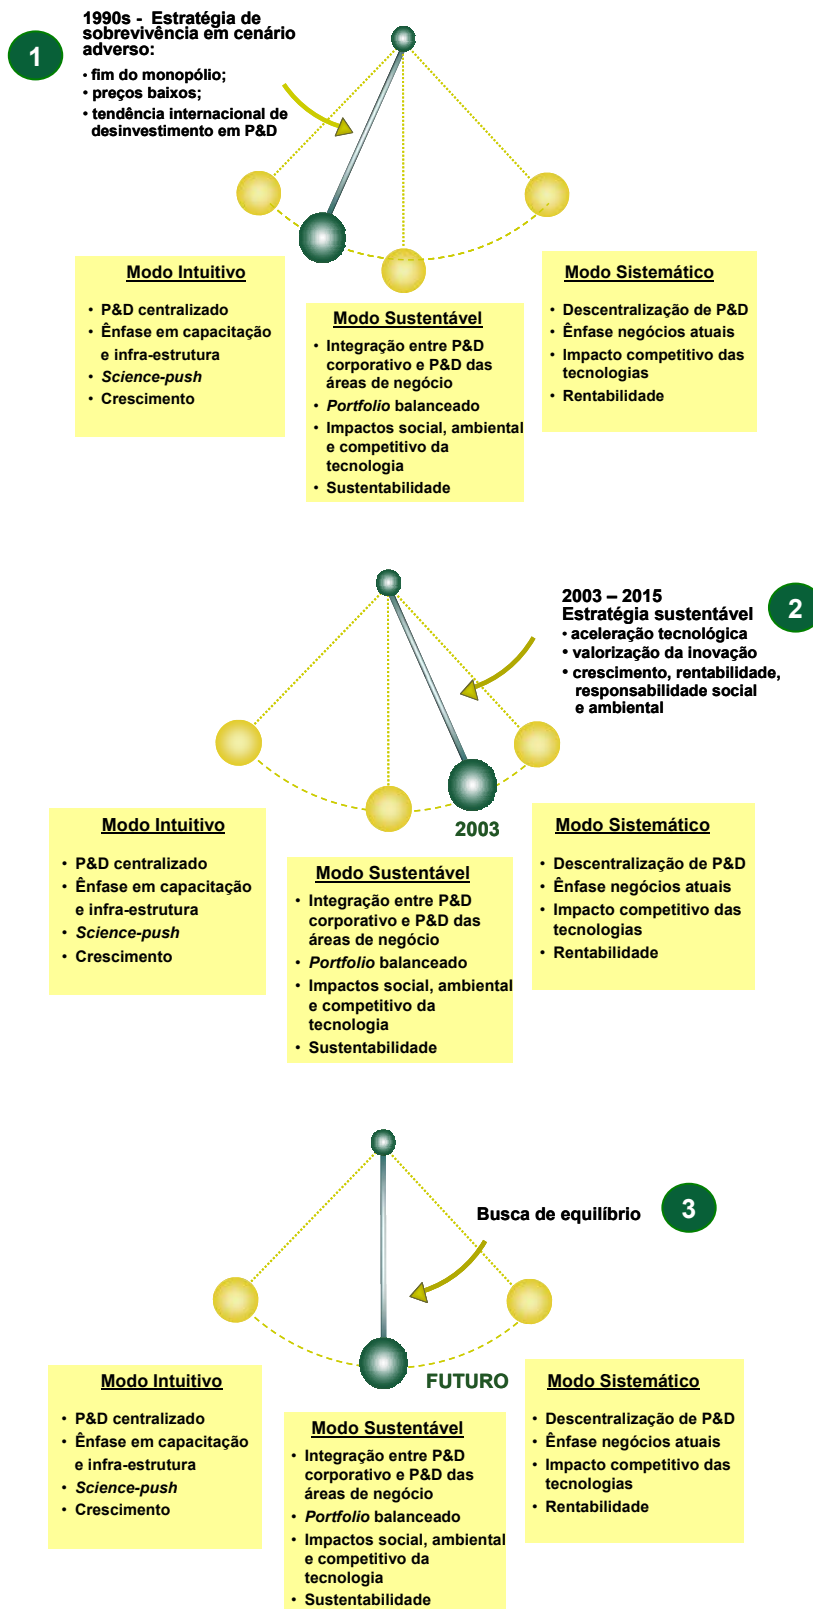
1

1990s - Estratégia de sobrevivência em cenário adverso:
• fim do monopólio;
• preços baixos;
• tendência internacional de desinvestimento em P&D

Modo Intuitivo
• P&D centralizado
• Ênfase em capacitação e infra-estrutura
• *Science-push*
• Crescimento

Modo Sustentável
• Integração entre P&D corporativo e P&D das áreas de negócio
• *Portfolio* balanceado
• Impactos social, ambiental e competitivo da tecnologia
• Sustentabilidade

Modo Sistemático
• Descentralização de P&D
• Ênfase negócios atuais
• Impacto competitivo das tecnologias
• Rentabilidade

2003 – 2015
Estratégia sustentável
• aceleração tecnológica
• valorização da inovação
• crescimento, rentabilidade, responsabilidade social e ambiental

2

2003

Modo Intuitivo
• P&D centralizado
• Ênfase em capacitação e infra-estrutura
• *Science-push*
• Crescimento

Modo Sustentável
• Integração entre P&D corporativo e P&D das áreas de negócio
• *Portfolio* balanceado
• Impactos social, ambiental e competitivo da tecnologia
• Sustentabilidade

Modo Sistemático
• Descentralização de P&D
• Ênfase negócios atuais
• Impacto competitivo das tecnologias
• Rentabilidade

Busca de equilíbrio

3

FUTURO

Modo Intuitivo
• P&D centralizado
• Ênfase em capacitação e infra-estrutura
• *Science-push*
• Crescimento

Modo Sustentável
• Integração entre P&D corporativo e P&D das áreas de negócio
• *Portfolio* balanceado
• Impactos social, ambiental e competitivo da tecnologia
• Sustentabilidade

Modo Sistemático
• Descentralização de P&D
• Ênfase negócios atuais
• Impacto competitivo das tecnologias
• Rentabilidade